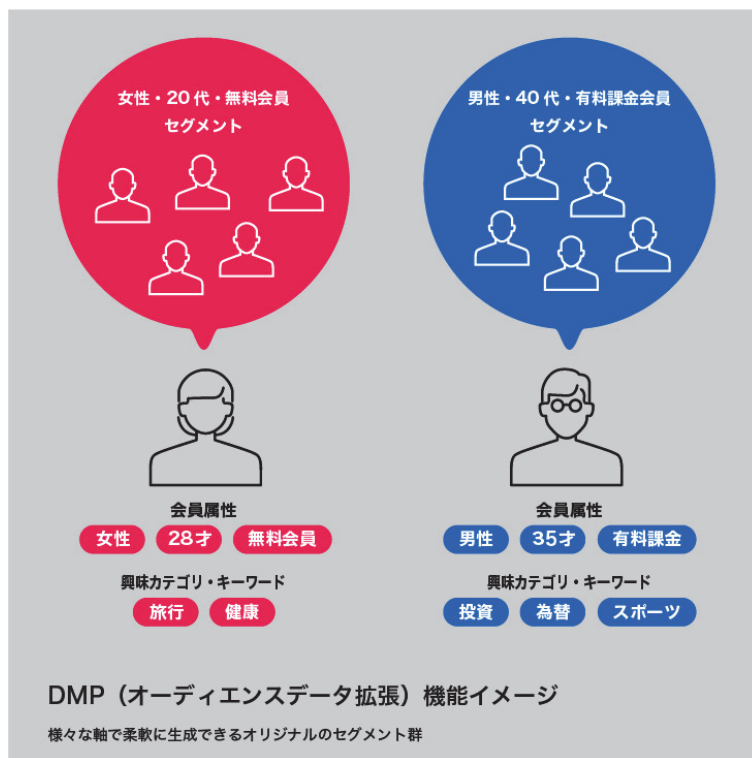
女性・20代・無料会員
セグメント

男性・40代・有料課金会員
セグメント

会員属性
女性 28才 無料会員

興味カテゴリ・キーワード
旅行 健康

会員属性
男性 35才 有料課金

興味カテゴリ・キーワード
投資 為替 スポーツ

DMP（オーディエンスデータ拡張）機能イメージ

様々な軸で柔軟に生成できるオリジナルのセグメント群